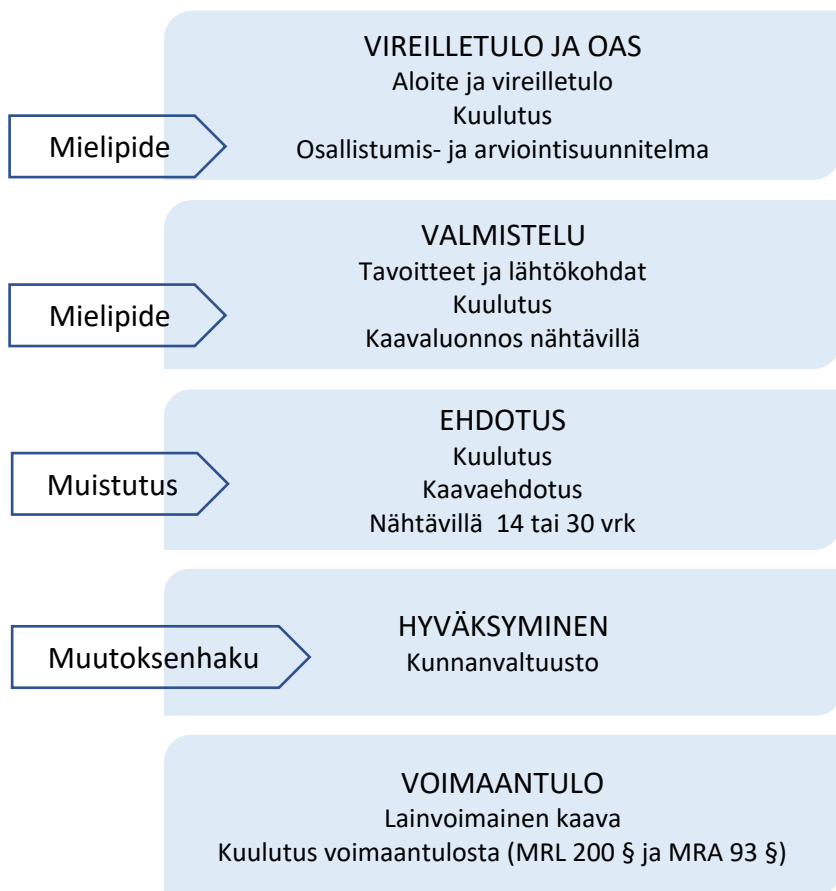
Mielipide

VIREILLETULO JA OAS
Aloite ja vireilletulo
Kuulutus
Osallistumis- ja arviointisuunnitelma

Mielipide

VALMISTELU
Tavoitteet ja lähtökohdat
Kuulutus
Kaavaluonnos nähtävillä

Muistutus

EHDOTUS
Kuulutus
Kaavaehdotus
Nähtävillä 14 tai 30 vrk

Muutoksenhaku

HYVÄKSYMINEN
Kunnanvaltuusto

VOIMAANTULO
Lainvoimainen kaava
Kuulutus voimaantulosta (MRL 200 § ja MRA 93 §)